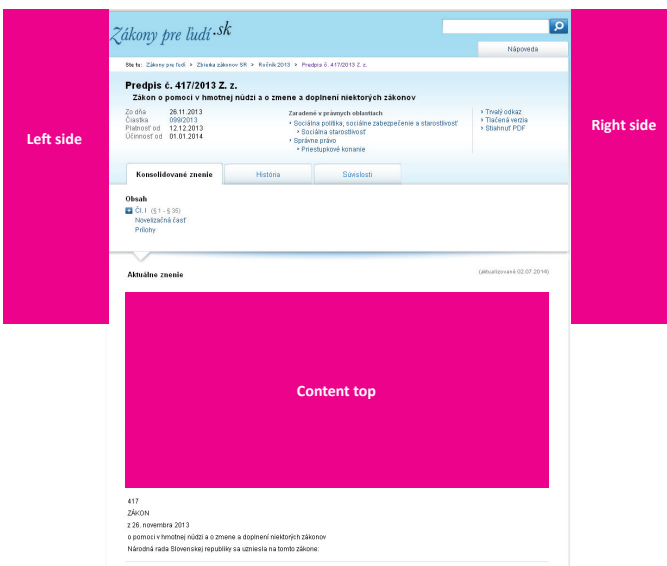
Left side

Zákony pre ľudí.sk

Nápoveda

Ste tu: Zákony pre ľudí > Zbierka zákonov SR > Ročník 2013 > Predpis č. 417/2013 Z. z.

Predpis č. 417/2013 Z. z.

Zákon o pomoci v hmotnej núdzi a o zmene a doplnení niektorých zákonov

Zo dňa 26.11.2013
Čiastka 099/2013
Platnosť od 12.12.2013
Účinnosť od 01.01.2014

Zaradené v právnych oblastiach
Sociálna politika, sociálne zabezpečenie a starostlivosť
Sociálna starostlivosť
Správne právo
Priestupkové konanie

Trvalý odkaz
Tlačená verzia
Stiahnuť PDF

Right side

Konsolidované znenie | História | Súvislosti

Obsah
Čl. I (§ 1 - § 35)
Novelizačná časť
Prílohy

Aktuálne znenie

(aktualizované 02.07.2014)

Content top

417
ZÁKON
z 26. novembra 2013
o pomoci v hmotnej núdzi a o zmene a doplnení niektorých zákonov
Národná rada Slovenskej republiky sa uzniesla na tomto zákone: